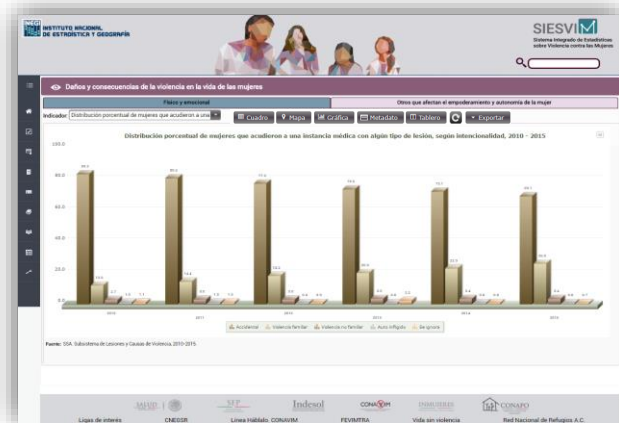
INSTITUTO NACIONAL DE ESTADÍSTICA Y GEOGRAFÍA

SIESVIM
Sistema Integrado de Estadísticas sobre Violencia contra las Mujeres

Daños y consecuencias de la violencia en la vida de las mujeres

Físico y emocional

Otros que afectan el empoderamiento y autonomía de la mujer

Indicador: Distribución porcentual de mujeres que acudieron a una

Cuadro Mapa Gráfica Metadato Tablero Exportar

Distribución porcentual de mujeres que acudieron a una instancia médica con algún tipo de lesión, según intencionalidad, 2010 - 2015

100.0
80.0
60.0
40.0
20.0
0.0

2010 2011 2012 2013 2014 2015

Accidental Violencia familiar Violencia no familiar Auto infligido Se ignora

Fuente: SSA. Subsistema de Lesiones y Causas de Violencia, 2010-2015.

Ligas de interés CNEGSR Línea Habitat. CONAVIM FEVIMTRA Vida sin violencia Red Nacional de Refugios A.C.

Indesol CONAPO